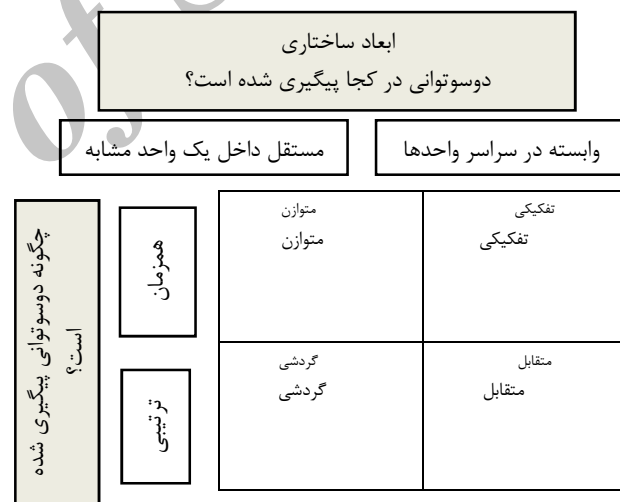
ابعاد ساختاری
دوسوتوانی در کجا پیگیری شده است؟

وابسته در سراسر واحدها

مستقل داخل یک واحد مشابه

چگونه دوسوتوانی پیگیری شده است؟

همزمان

ترتیبی

| تفکیکی<br>تفکیکی | متوازن<br>متوازن |
|---|---|
| متقابل<br>متقابل | گردشی<br>گردشی |